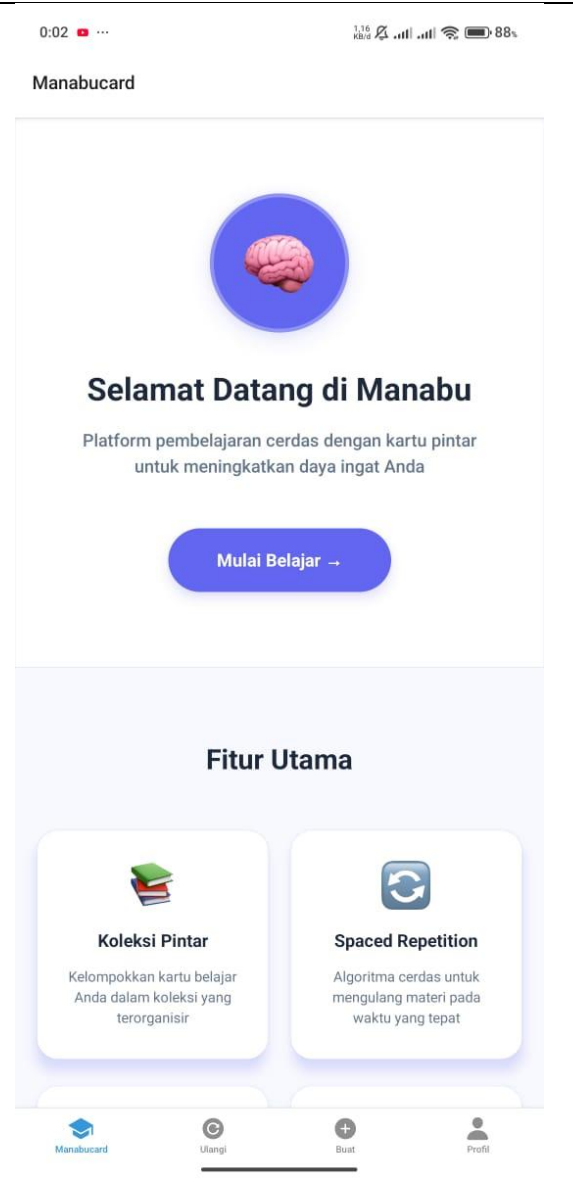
0:02 ···

1,16 KB/d 88

Manabucard

Selamat Datang di Manabu

Platform pembelajaran cerdas dengan kartu pintar untuk meningkatkan daya ingat Anda

Mulai Belajar →

Fitur Utama

Koleksi Pintar

Kelompokkan kartu belajar Anda dalam koleksi yang terorganisir

Spaced Repetition

Algoritma cerdas untuk mengulang materi pada waktu yang tepat

Manabucard
Ulangi
Buat
Profil